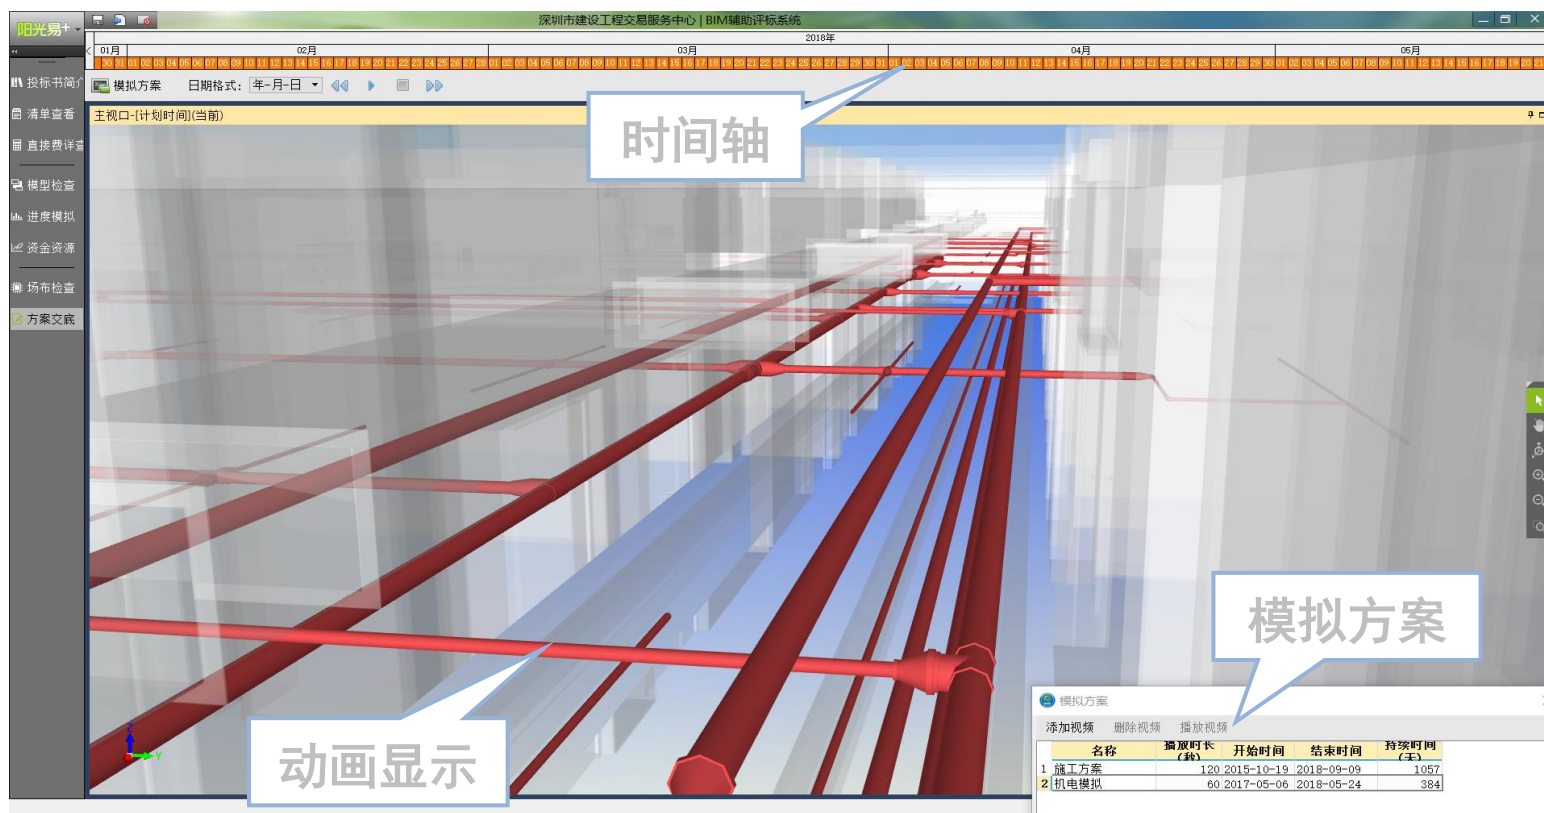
阳光易+

深圳市建设工程交易服务中心 | BIM辅助评标系统

2018年

01月 02月 03月 04月 05月

30 31 01 02 03 04 05 06 07 08 09 10 11 12 13 14 15 16 17 18 19 20 21 22 23 24 25 26 27 28 01 02 03 04 05 06 07 08 09 10 11 12 13 14 15 16 17 18 19 20 21 22 23 24 25 26 27 28 29 30 31 01 02 03 04 05 06 07 08 09 10 11 12 13 14 15 16 17 18 19 20 21 22 23 24 25 26 27 28 29 30 01 02 03 04 05 06 07 08 09 10 11 12 13 14 15 16 17 18 19 20 21

投标书简介
清单查看
直接费评审
模型检查
进度模拟
资金资源
场布检查
方案交底

模拟方案 日期格式: 年-月-日

主视口-[计划时间](当前)

时间轴

模拟方案

动画显示

模拟方案

添加视频 删除视频 播放视频

| | 名称 | 播放时长(秒) | 开始时间 | 结束时间 | 持续时间(天) |
|---|---|---|---|---|---|
| 1 | 施工方案 | 120 | 2015-10-19 | 2018-09-09 | 1057 |
| 2 | 机电模拟 | 60 | 2017-05-06 | 2018-05-24 | 384 |